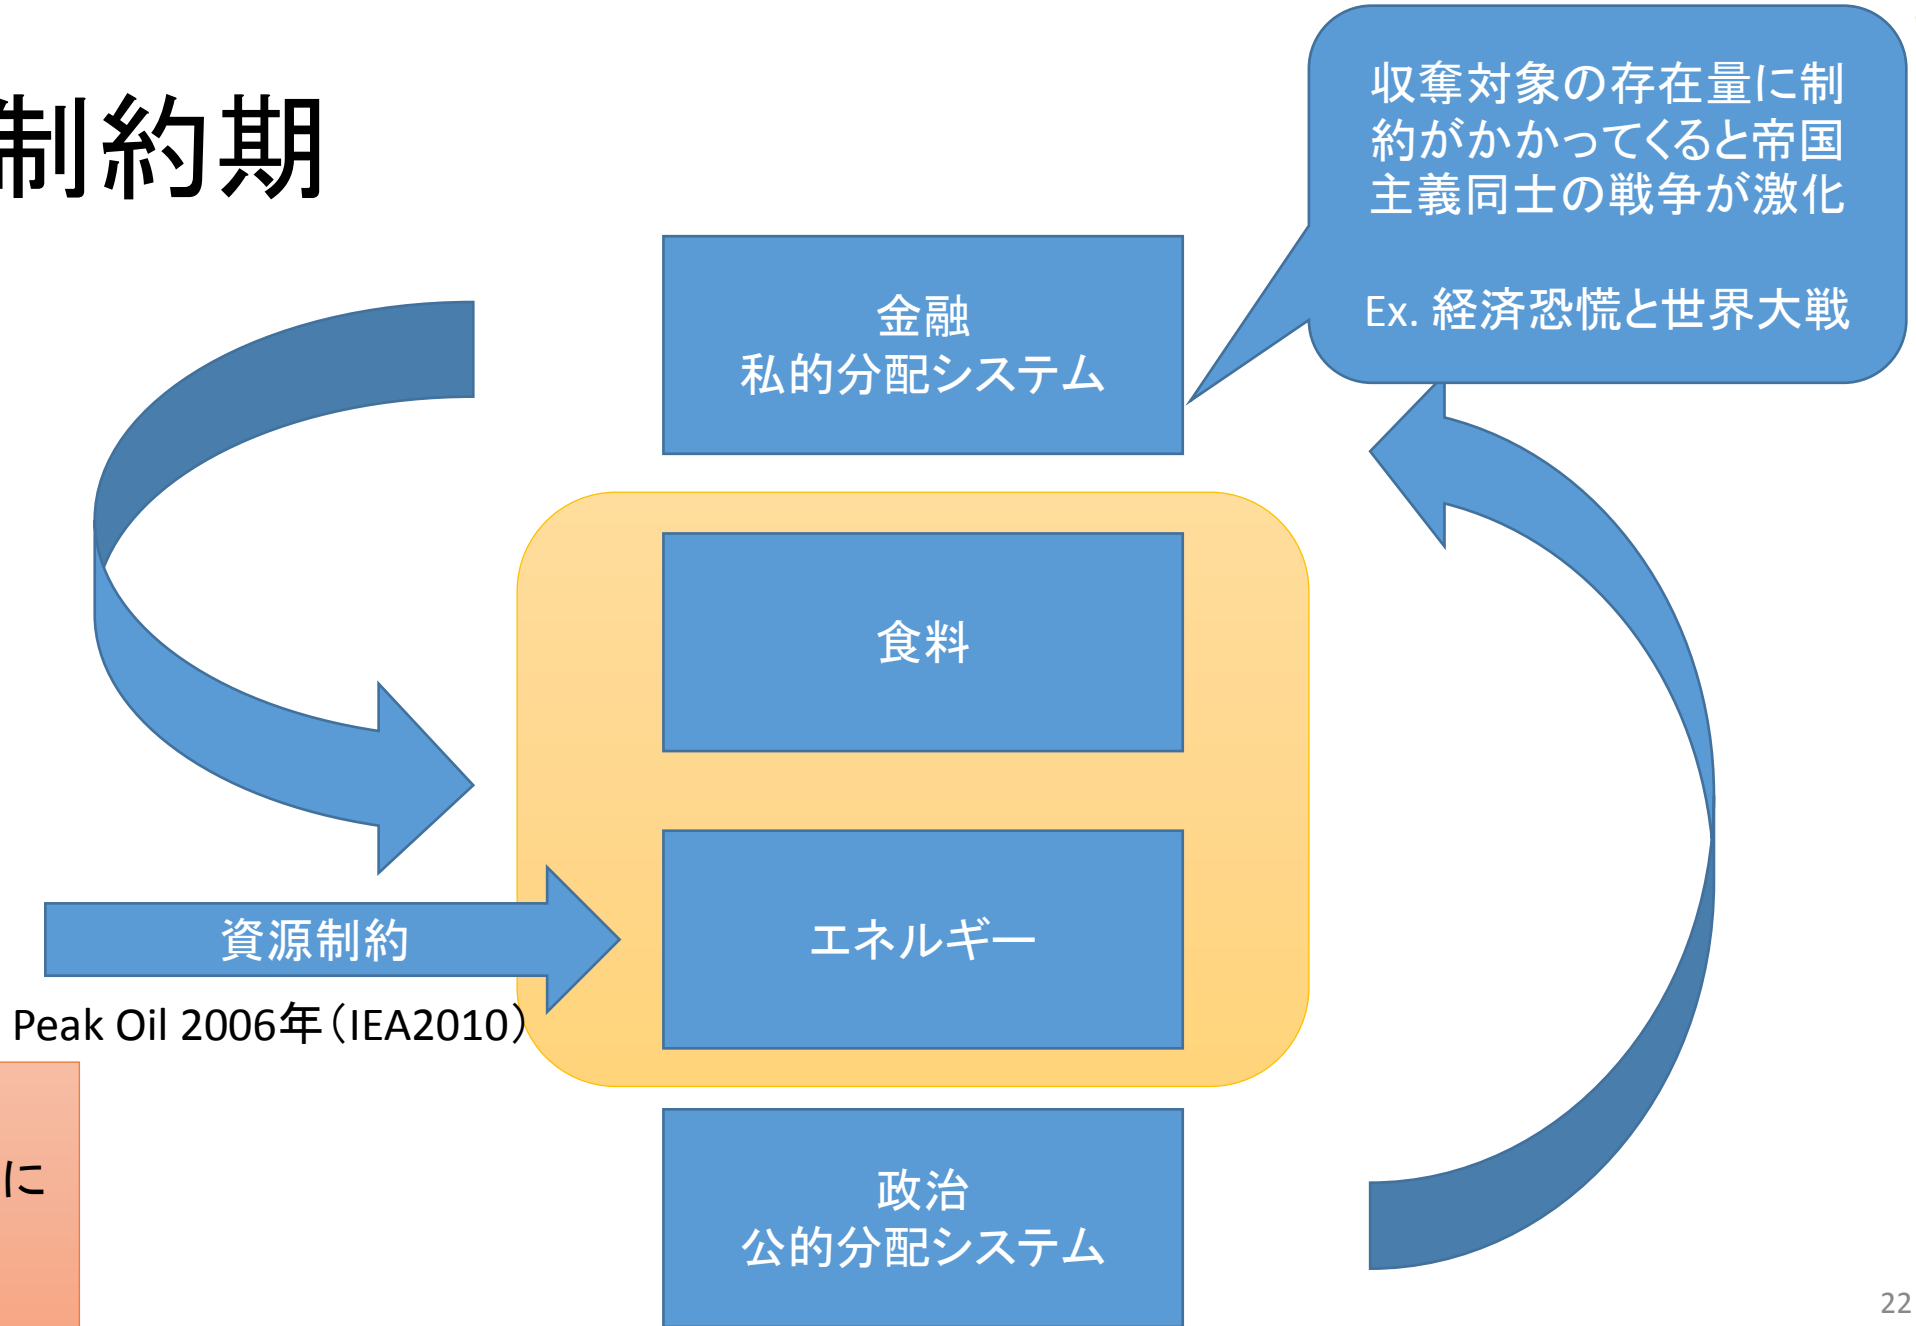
制約期

収奪対象の存在量に制約がかかってくると帝国主義同士の戦争が激化

Ex. 経済恐慌と世界大戦

金融
私的分配システム

食料

エネルギー

資源制約

Peak Oil 2006年（IEA2010）

に

政治
公的分配システム

22